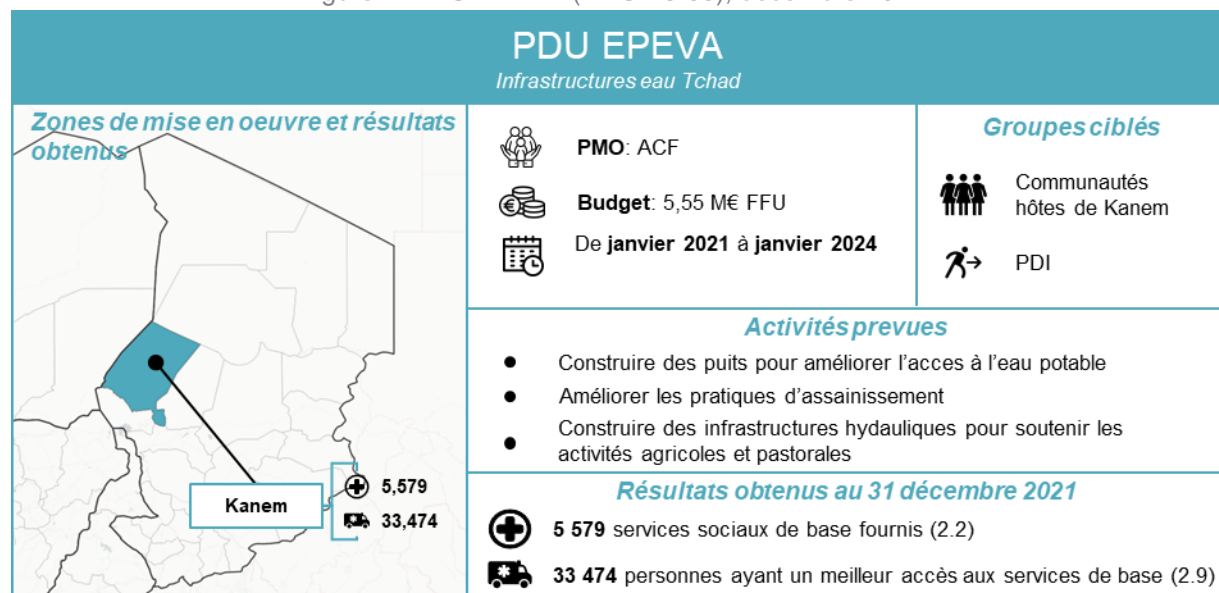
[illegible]

PDU EPEVA

Infrastructures eau Tchad

Zones de mise en oeuvre et résultats obtenus

Kanem

5,579

33,474

PMO: ACF

Budget: 5,55 M€ FFU

De janvier 2021 à janvier 2024

Groupes ciblés

Communautés hôtes de Kanem

PDI

Activités prevues

- Construire des puits pour améliorer l'acces à l'eau potable
- Améliorer les pratiques d'assainissement
- Construire des infrastructures hydauliques pour soutenir les activités agricoles et pastorales

Résultats obtenus au 31 décembre 2021

5 579 services sociaux de base fournis (2.2)

33 474 personnes ayant un meilleur accès aux services de base (2.9)